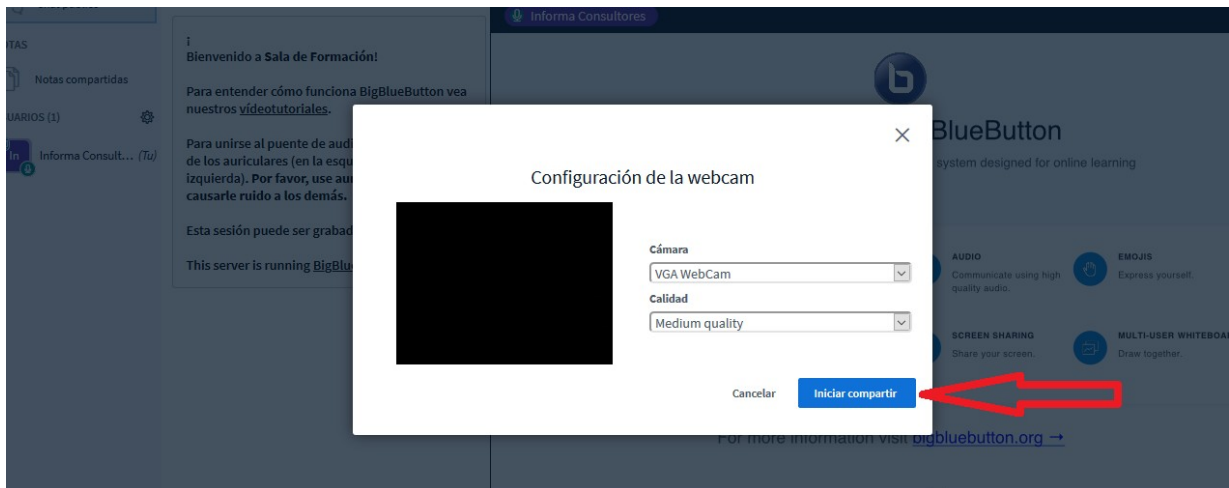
TAS

Notas compartidas

UARIOS (1)

In

Informa Consult... (Tu)

¡
Bienvenido a Sala de Formación!

Para entender cómo funciona BigBlueButton vea nuestros vídeotutoriales.

Para unirse al puente de aud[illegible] de los auriculares (en la esqu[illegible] izquierda). Por favor, use au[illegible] causarle ruido a los demás.

Esta sesión puede ser grabad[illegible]

This server is running BigBlu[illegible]

Informa Consultores

BlueButton

system designed for online learning

AUDIO
Communicate using high quality audio.

EMOJIS
Express yourself.

SCREEN SHARING
Share your screen.

MULTI-USER WHITEBOA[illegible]
Draw together.

For more information visit bigbluebutton.org →

Configuración de la webcam

Cámara
VGA WebCam

Calidad
Medium quality

Cancelar

Iniciar compartir